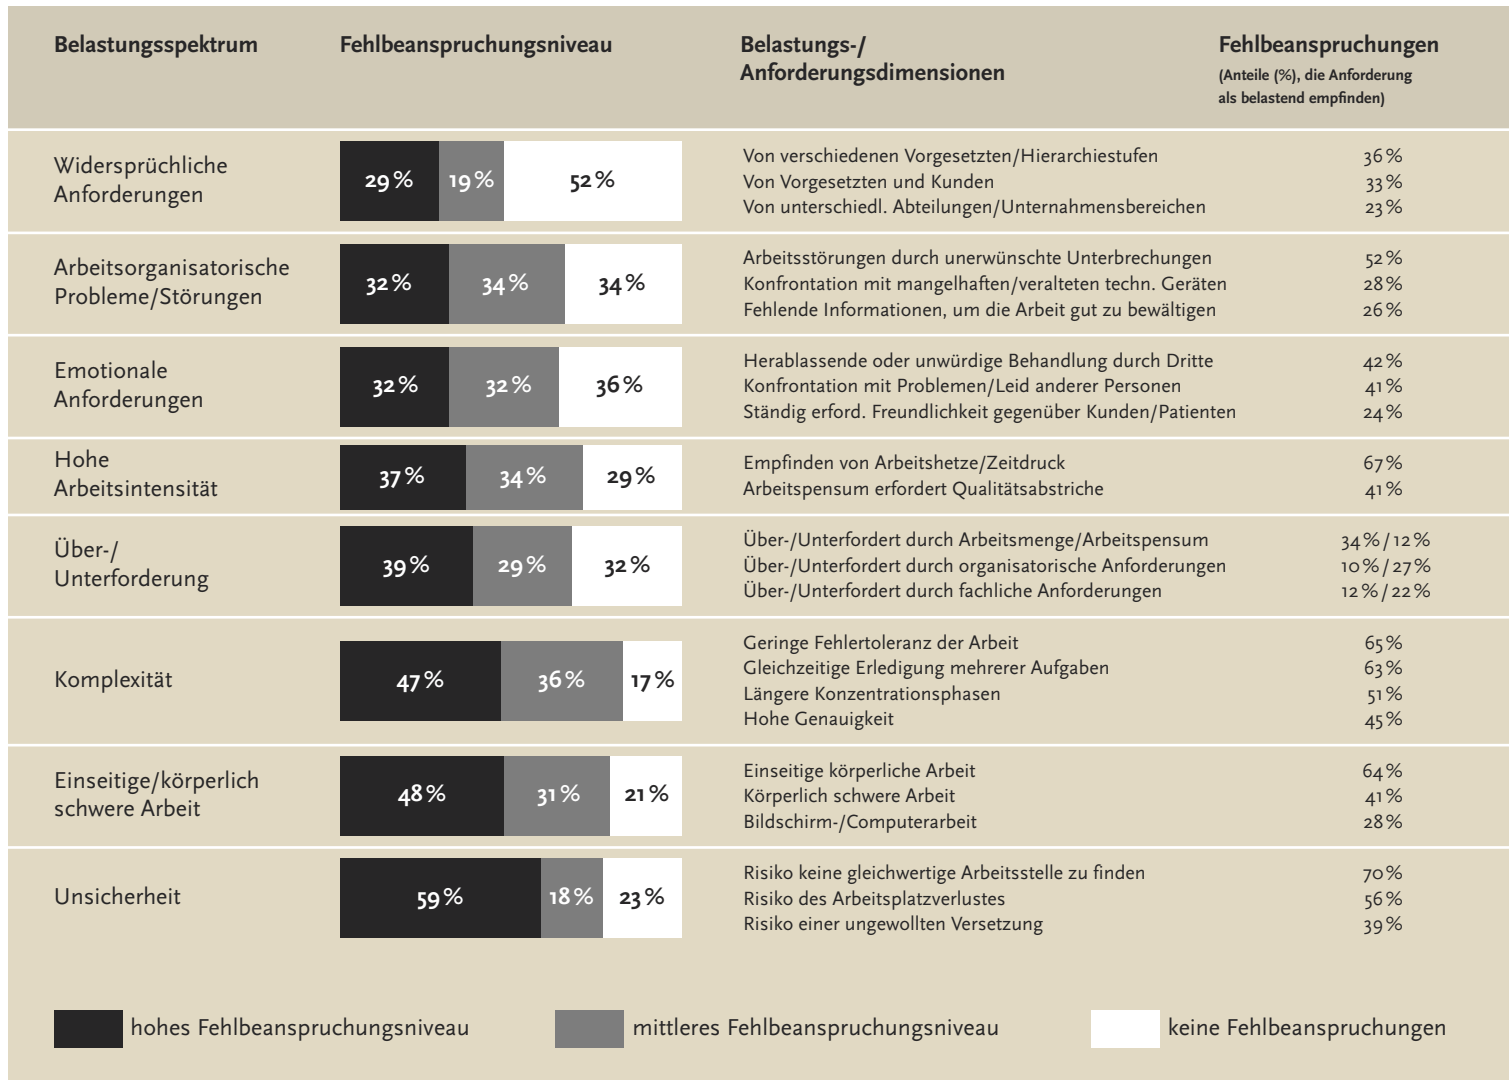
| Belastungsspektrum | Fehlbeanspruchungsniveau | Belastungs-/ Anforderungsdimensionen | Fehlbeanspruchungen (Anteile (%), die Anforderung als belastend empfinden) |
|---|---|---|---|
| Widersprüchliche Anforderungen | 29 % 19 % 52 % | Von verschiedenen Vorgesetzten/Hierarchiestufen<br>Von Vorgesetzten und Kunden<br>Von unterschiedl. Abteilungen/Unternahmensbereichen | 36 %<br>33 %<br>23 % |
| Arbeitsorganisatorische Probleme/Störungen | 32 % 34 % 34 % | Arbeitsstörungen durch unerwünschte Unterbrechungen<br>Konfrontation mit mangelhaften/veralteten techn. Geräten<br>Fehlende Informationen, um die Arbeit gut zu bewältigen | 52 %<br>28 %<br>26 % |
| Emotionale Anforderungen | 32 % 32 % 36 % | Herablassende oder unwürdige Behandlung durch Dritte<br>Konfrontation mit Problemen/Leid anderer Personen<br>Ständig erford. Freundlichkeit gegenüber Kunden/Patienten | 42 %<br>41 %<br>24 % |
| Hohe Arbeitsintensität | 37 % 34 % 29 % | Empfinden von Arbeitshetze/Zeitdruck<br>Arbeitspensum erfordert Qualitätsabstriche | 67 %<br>41 % |
| Über-/ Unterforderung | 39 % 29 % 32 % | Über-/Unterfordert durch Arbeitsmenge/Arbeitspensum<br>Über-/Unterfordert durch organisatorische Anforderungen<br>Über-/Unterfordert durch fachliche Anforderungen | 34 % / 12 %<br>10 % / 27 %<br>12 % / 22 % |
| Komplexität | 47 % 36 % 17 % | Geringe Fehlertoleranz der Arbeit<br>Gleichzeitige Erledigung mehrerer Aufgaben<br>Längere Konzentrationsphasen<br>Hohe Genauigkeit | 65 %<br>63 %<br>51 %<br>45 % |
| Einseitige/körperlich schwere Arbeit | 48 % 31 % 21 % | Einseitige körperliche Arbeit<br>Körperlich schwere Arbeit<br>Bildschirm-/Computerarbeit | 64 %<br>41 %<br>28 % |
| Unsicherheit | 59 % 18 % 23 % | Risiko keine gleichwertige Arbeitsstelle zu finden<br>Risiko des Arbeitsplatzverlustes<br>Risiko einer ungewollten Versetzung | 70 %<br>56 %<br>39 % |

hohes Fehlbeanspruchungsniveau   mittleres Fehlbeanspruchungsniveau   keine Fehlbeanspruchungen